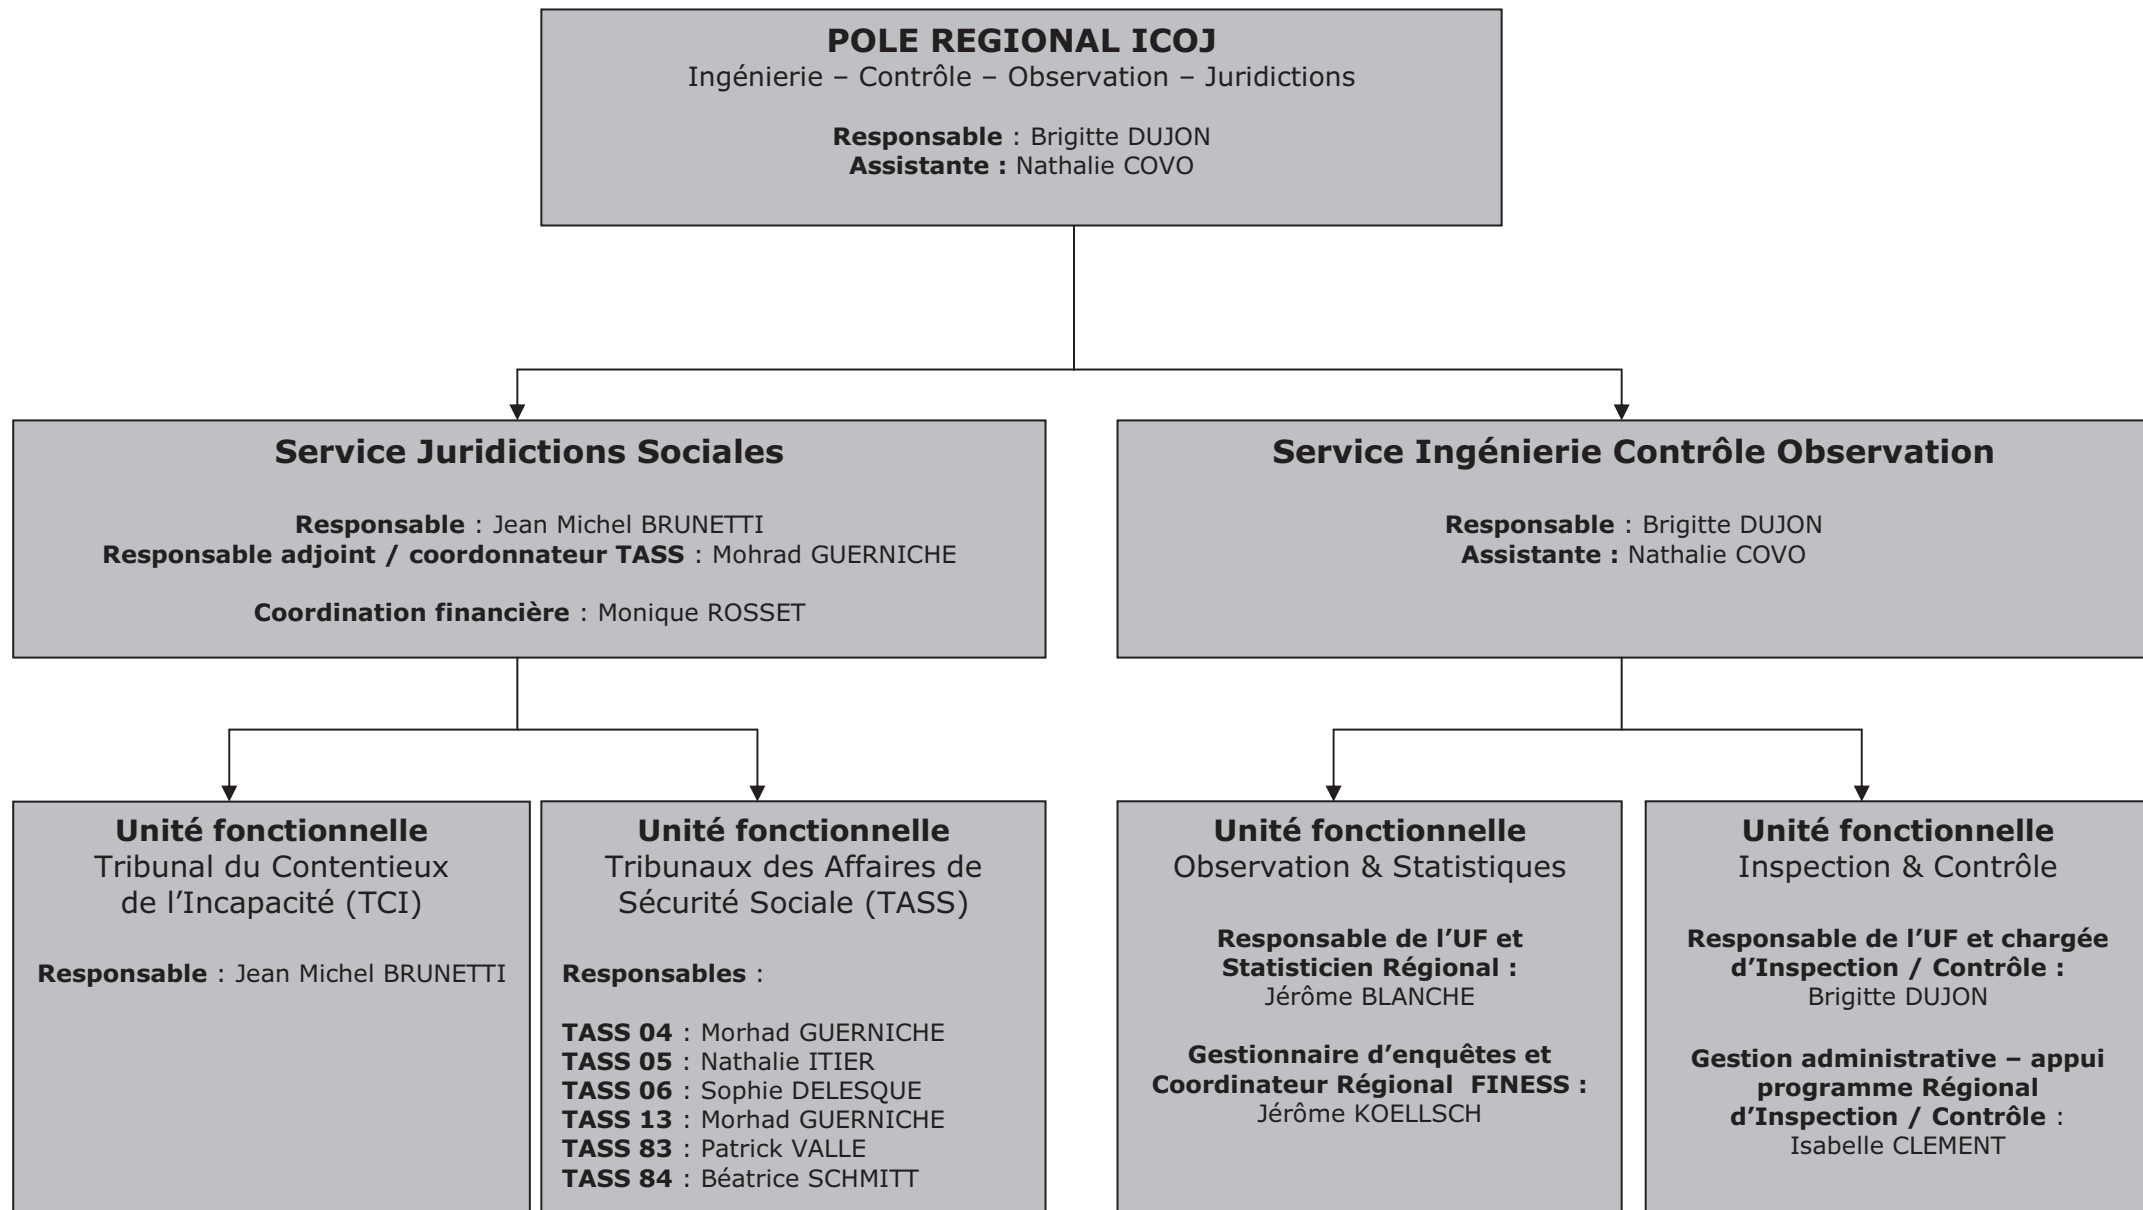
POLE REGIONAL ICOJ
Ingénierie – Contrôle – Observation – Juridictions

Responsable : Brigitte DUJON
Assistante : Nathalie COVO

Service Juridictions Sociales

Responsable : Jean Michel BRUNETTI
Responsable adjoint / coordonnateur TASS : Mohrad GUERNICHE

Coordination financière : Monique ROSSET

Service Ingénierie Contrôle Observation

Responsable : Brigitte DUJON
Assistante : Nathalie COVO

Unité fonctionnelle
Tribunal du Contentieux de l'Incapacité (TCI)

Responsable : Jean Michel BRUNETTI

Unité fonctionnelle
Tribunaux des Affaires de Sécurité Sociale (TASS)

Responsables :

TASS 04 : Morhad GUERNICHE
TASS 05 : Nathalie ITIER
TASS 06 : Sophie DELESQUE
TASS 13 : Morhad GUERNICHE
TASS 83 : Patrick VALLE
TASS 84 : Béatrice SCHMITT

Unité fonctionnelle
Observation & Statistiques

Responsable de l'UF et Statisticien Régional :
Jérôme BLANCHE

Gestionnaire d'enquêtes et Coordinateur Régional FINESS :
Jérôme KOELLSCH

Unité fonctionnelle
Inspection & Contrôle

Responsable de l'UF et chargée d'Inspection / Contrôle :
Brigitte DUJON

Gestion administrative – appui programme Régional d'Inspection / Contrôle :
Isabelle CLEMENT